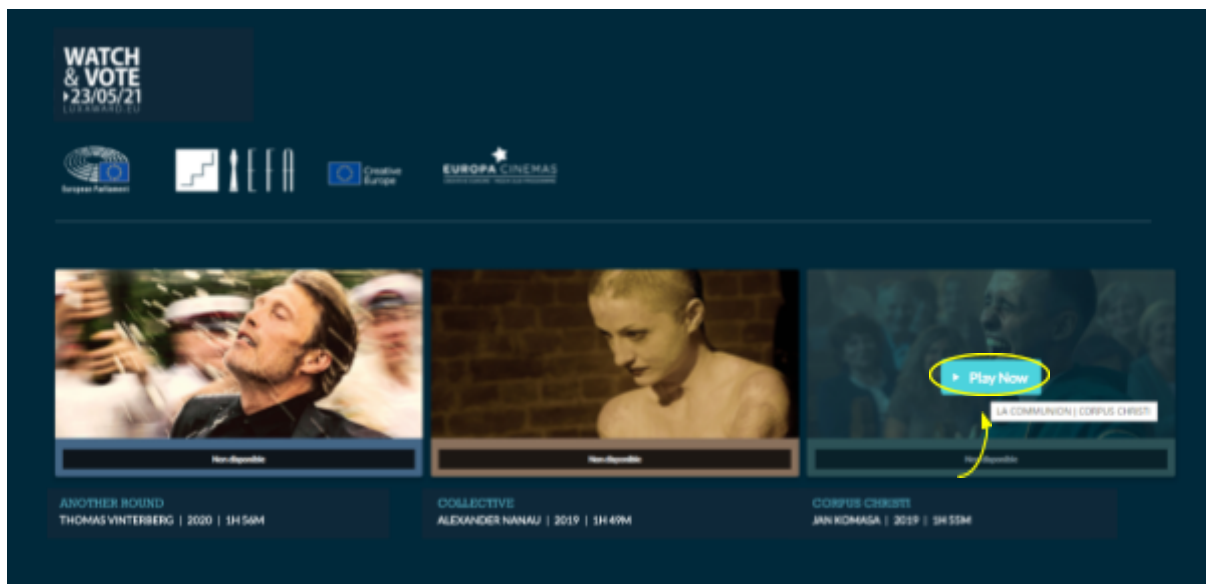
WATCH & VOTE ›23/05/21 LUXAWARD.EU

European Parliament

EFA

Creative Europe

EUROPA CINEMAS

Non disponible

Non disponible

Play Now

LA COMMUNION | CORPUS CHRISTI

Non disponible

ANOTHER ROUND
THOMAS VINTERBERG | 2020 | 1H 56M

COLLECTIVE
ALEXANDER NANAU | 2019 | 1H 49M

CORPUS CHRISTI
JAN KOMASA | 2019 | 1H 55M